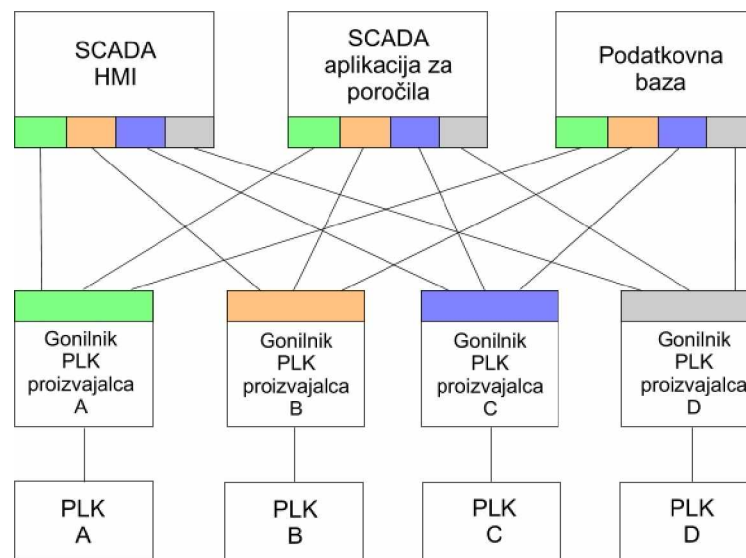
SCADA HMI

SCADA aplikacija za poročila

Podatkovna baza

Gonilnik PLK proizvajalca A

Gonilnik PLK proizvajalca B

Gonilnik PLK proizvajalca C

Gonilnik PLK proizvajalca D

PLK A

PLK B

PLK C

PLK D